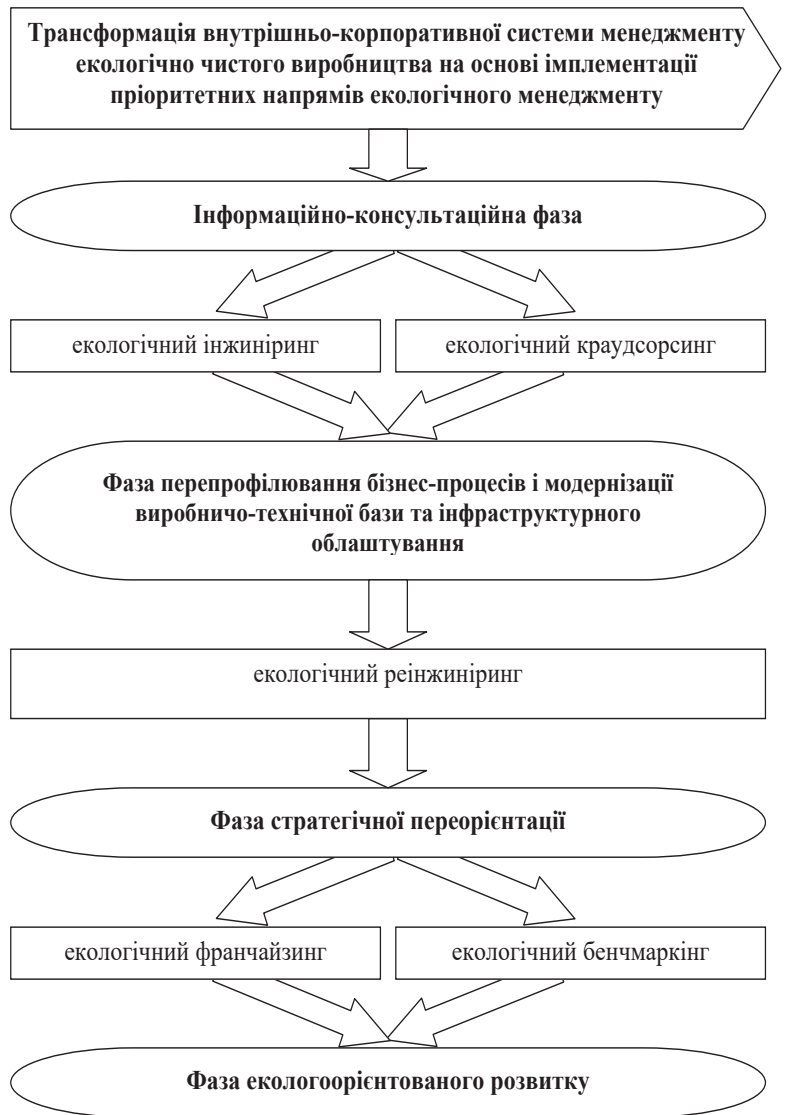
Трансформація внутрішньо-корпоративної системи менеджменту екологічно чистого виробництва на основі імплементації пріоритетних напрямів екологічного менеджменту

Інформаційно-консультаційна фаза

екологічний інжиніринг

екологічний краудсорсинг

Фаза перепрофілювання бізнес-процесів і модернізації виробничо-технічної бази та інфраструктурного облаштування

екологічний реінжиніринг

Фаза стратегічної переорієнтації

екологічний франчайзинг

екологічний бенчмаркінг

Фаза екологоорієнтованого розвитку